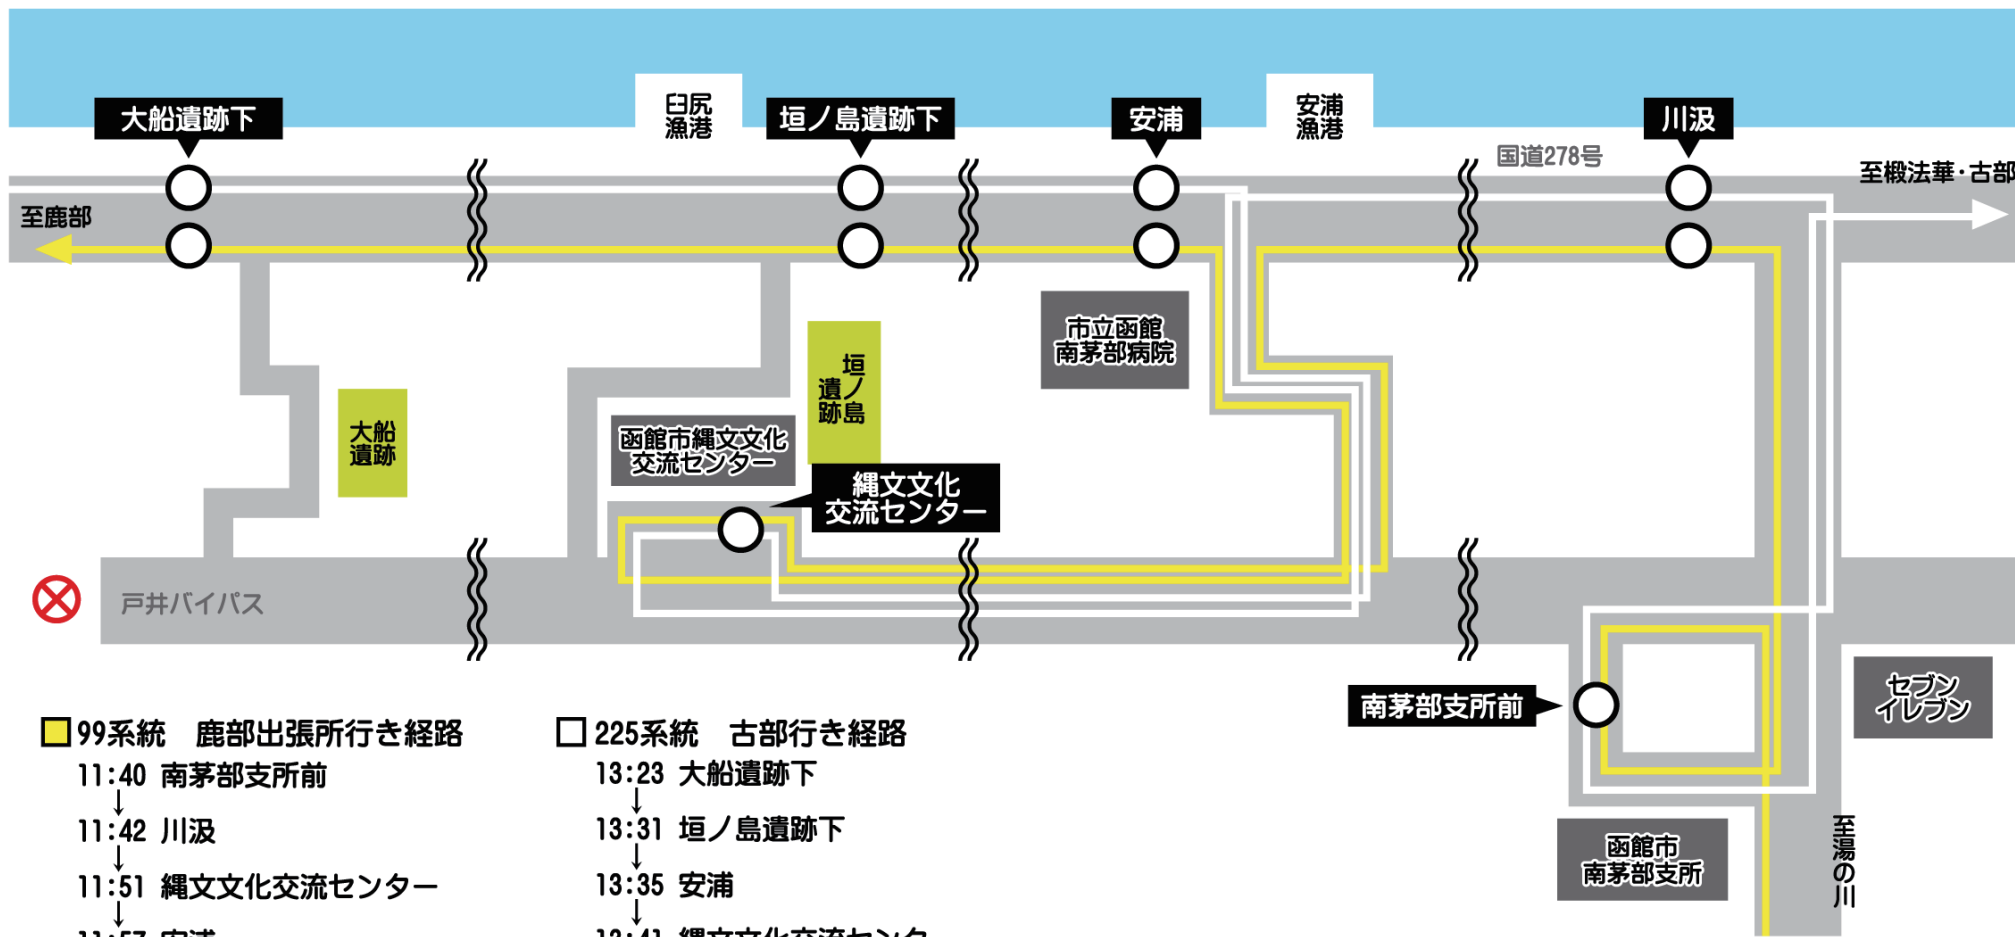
大船遺跡下

臼尻漁港

垣ノ島遺跡下

安浦

安浦漁港

川汲

国道278号

至椴法華・古部

至鹿部

市立函館南茅部病院

垣ノ島遺跡

大船遺跡

函館市縄文文化交流センター

縄文文化交流センター

戸井バイパス

南茅部支所前

セブンイレブン

函館市南茅部支所

至湯の川

99系統　鹿部出張所行き経路
11:40 南茅部支所前
↓
11:42 川汲
↓
11:51 縄文文化交流センター
↓
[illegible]

225系統　古部行き経路
13:23 大船遺跡下
↓
13:31 垣ノ島遺跡下
↓
13:35 安浦
↓
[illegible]